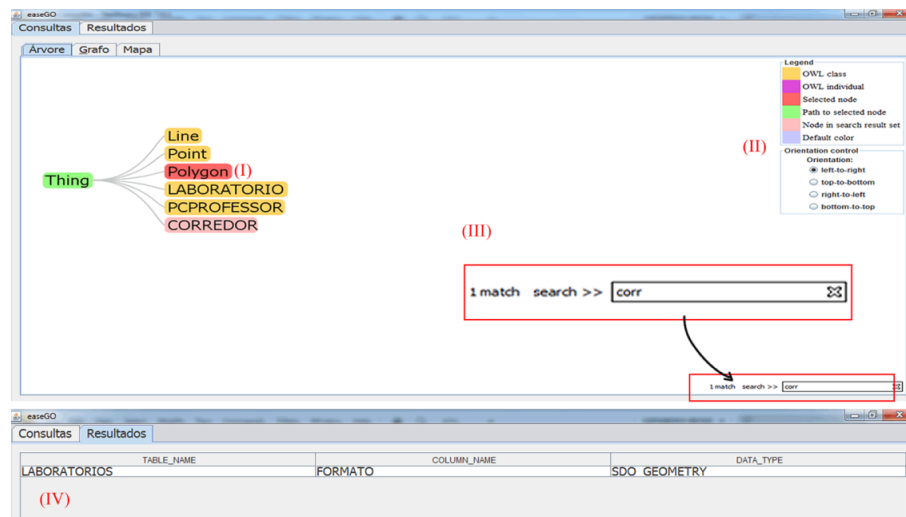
easeGO
Consultas Resultados
Árvore Grafo Mapa

Legend
OWL class
OWL individual
Selected node
Path to selected node
Node in search result set
Default color

Orientation control
Orientation:
left-to-right
top-to-bottom
right-to-left
bottom-to-top

(II)

Thing
Line
Point
Polygon (I)
LABORATORIO
PCPROFESSOR
CORREDOR

(III)

1 match search >> corr

1 match search >> corr

easeGO
Consultas Resultados

| TABLE_NAME | COLUMN_NAME | DATA_TYPE |
|---|---|---|
| LABORATORIOS | FORMATO | SDO_GEOMETRY |

(IV)